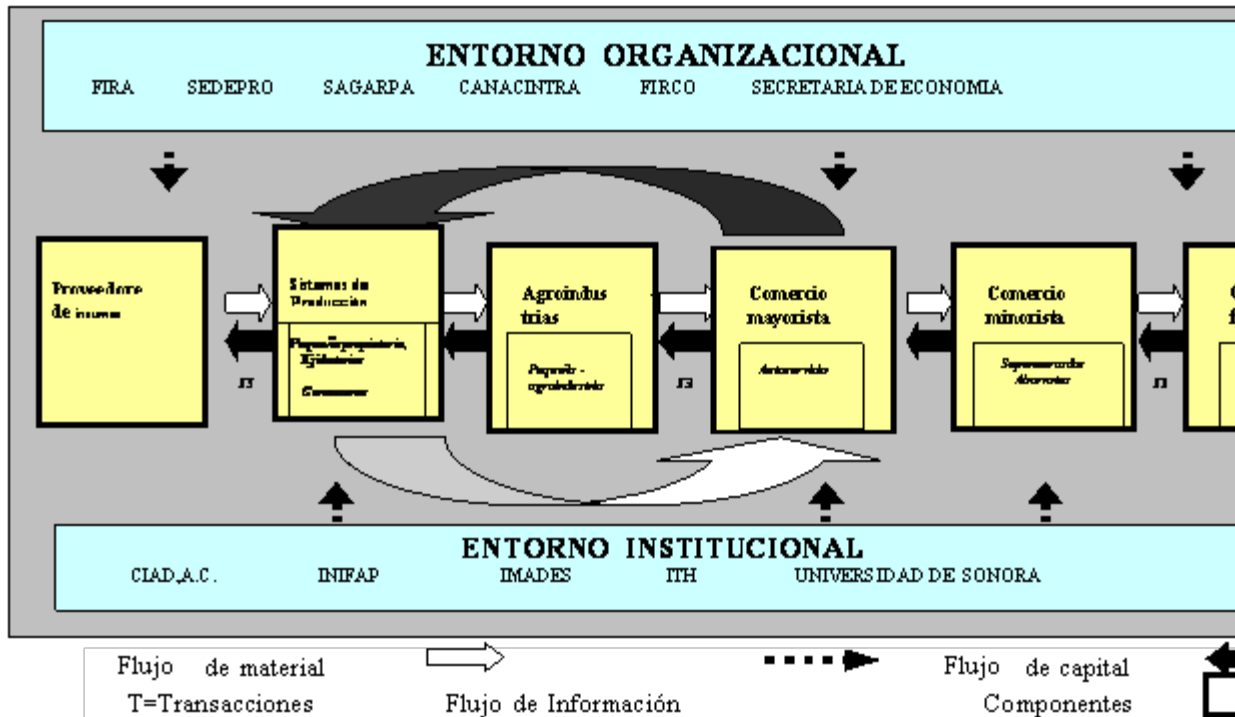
ENTORNO ORGANIZACIONAL
FIRA SEDEPRO SAGARPA CANACINTRA FIRCO SECRETARIA DE ECONOMIA

Proveedore de insumos

Sistemas de Producción

Pequeño propietario, Ejidatarios

Comuneros

T3

Agroindustrias

Pequeño agroindustria

T3

Comercio mayorista

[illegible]

Comercio minorista

Supermercados Abarrotes

T3

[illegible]

ENTORNO INSTITUCIONAL
CIAD,A.C. INIFAP IMADES ITH UNIVERSIDAD DE SONORA

Flujo de material
Flujo de capital
T=Transacciones
Flujo de Información
Componentes